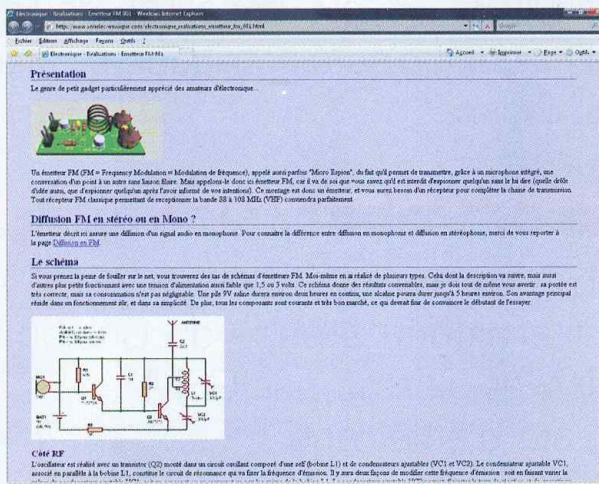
Electronique - Realisations - Emetteur FM 001 - Windows Internet Explorer

http://www.sonelec-musique.com/electronique_realisations_emetteur_fm_001.html

Fichier Edition Affichage Favoris Outils ?

Electronique - Realisations - Emetteur FM 001

Accueil Imprimer Page Outils

Présentation

Le genre de petit gadget particulièrement apprécié des amateurs d'électronique...

Un émetteur FM (FM = Frequency Modulation = Modulation de fréquence), appelé aussi parfois "Micro Espion", du fait qu'il permet de transmettre, grâce à un microphone intégré, une conversation d'un point à un autre sans liaison filaire. Mais appelons-le donc ici émetteur FM, car il va de soi que vous savez qu'il est interdit d'espionner quelqu'un sans le lui dire (quelle drôle d'idée aussi, que d'espionner quelqu'un après l'avoir informé de vos intentions). Ce montage est donc un émetteur, et vous aurez besoin d'un récepteur pour compléter la chaîne de transmission. Tout récepteur FM classique permettant de receptionner la bande 88 à 108 MHz (VHF) conviendra parfaitement.

Diffusion FM en stéréo ou en Mono ?

L'émetteur décrit ici assure une diffusion d'un signal audio en monophonie. Pour connaître la différence entre diffusion en monophonie et diffusion en stéréophonie, merci de vous reporter à la page Diffusion en FM.

Le schéma

Si vous prenez la peine de fouiller sur le net, vous trouverez des tas de schémas d'émetteurs FM. Moi-même en ai réalisé de plusieurs types. Celui dont la description va suivre, mais aussi d'autres plus petits fonctionnent avec une tension d'alimentation aussi faible que 1,5 ou 3 volts. Ce schéma donne des résultats convenables, mais je dois tout de même vous avertir : sa portée est très correcte, mais sa consommation n'est pas négligeable. Une pile 9V saline durera environ deux heures en continu, une alcaline pourra durer jusqu'à 5 heures environ. Son avantage principal réside dans un fonctionnement sûr, et dans sa simplicité. De plus, tous les composants sont courants et très bon marché, ce qui devrait finir de convaincre le débutant de l'essayer.

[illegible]

Côté RF

L'oscillateur est réalisé avec un transistor (Q2) monté dans un circuit oscillant composé d'une self (bobine L1) et de condensateurs ajustables (VC1 et VC2). Le condensateur ajustable VC1, associé en parallèle à la bobine L1, constitue le circuit de résonance qui va fixer la fréquence d'émission. Il y a deux façons de modifier cette fréquence d'émission : soit en faisant varier la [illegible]